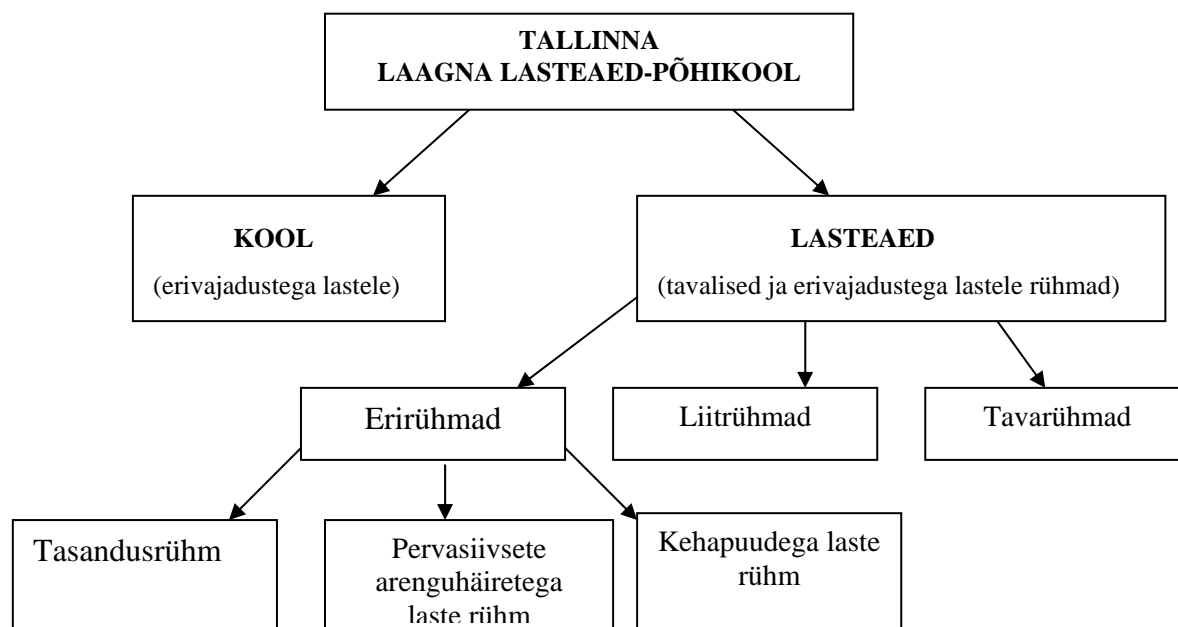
TALLINNA
LAAGNA LASTEAED-PÕHIKOOL

KOOL
(erivajadustega lastele)

LASTEAED
(tavalised ja erivajadustega lastele rühmad)

Erirühmad

Liitrühmad

Tavarühmad

Tasandusrühm

Pervasiivsete arenguhäiretega laste rühm

Kehapuudega laste rühm